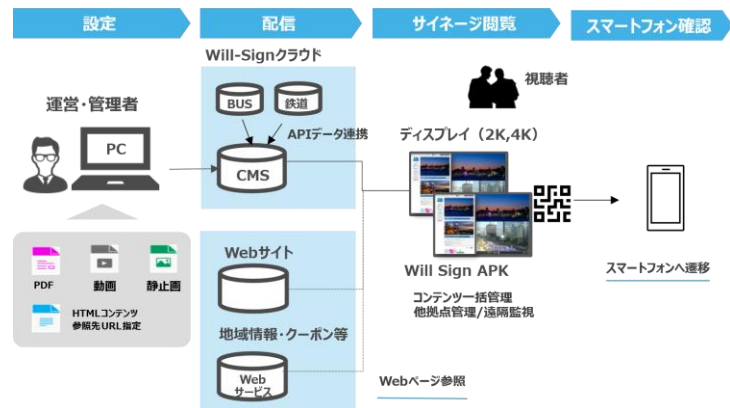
設定

配信

サイネージ閲覧

スマートフォン確認

Will-Signクラウド

視聴者

運営・管理者

PC

BUS

鉄道

APIデータ連携

CMS

ディスプレイ（2K,4K）

PDF

動画

静止画

HTMLコンテンツ
参照先URL指定

Webサイト

Will Sign APK

スマートフォンへ遷移

コンテンツ一括管理
他拠点管理/遠隔監視

地域情報・クーポン等

Web
サービス

Webページ参照